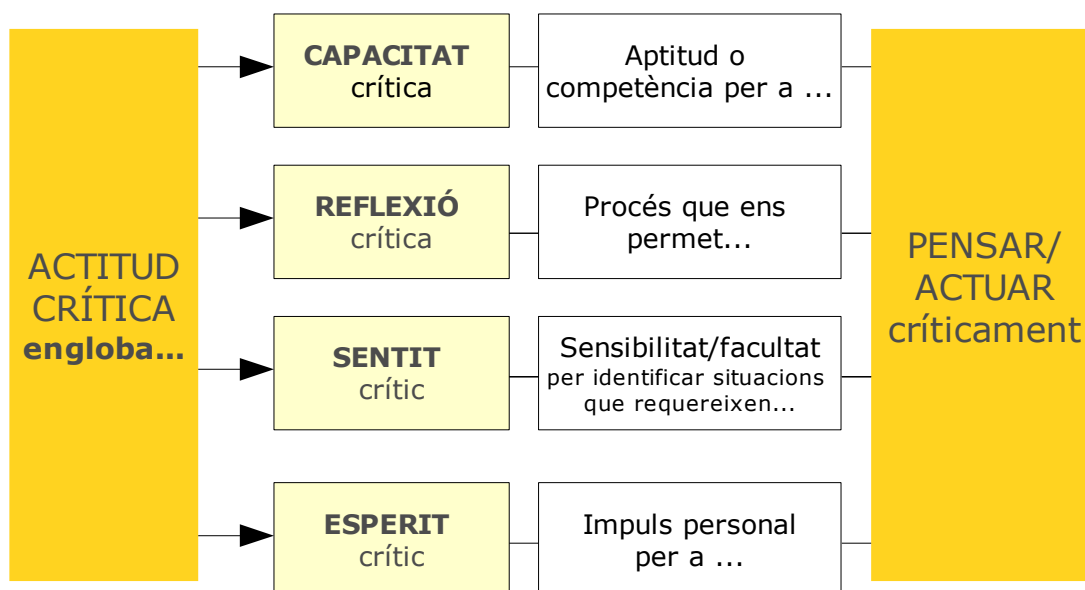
ACTITUD CRÍTICA **engloba...**

**CAPACITAT** crítica

Aptitud o competència per a ...

**REFLEXIÓ** crítica

Procés que ens permet...

**SENTIT** crític

Sensibilitat/facultat per identificar situacions que requereixen...

**ESPERIT** crític

Impuls personal per a ...

PENSAR/ ACTUAR críticament